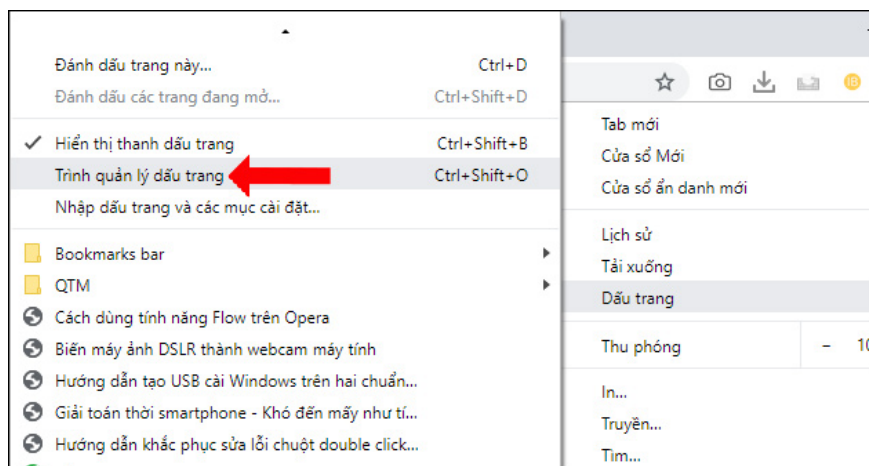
Đánh dấu trang này... Ctrl+D
Đánh dấu các trang đang mở... Ctrl+Shift+D

✓ Hiển thị thanh dấu trang Ctrl+Shift+B
Trình quản lý dấu trang Ctrl+Shift+O
Nhập dấu trang và các mục cài đặt...

Bookmarks bar
QTM
Cách dùng tính năng Flow trên Opera
Biến máy ảnh DSLR thành webcam máy tính
Hướng dẫn tạo USB cài Windows trên hai chuẩn...
Giải toán thời smartphone - Khó đến mấy như tí...
Hướng dẫn khắc phục sửa lỗi chuột double click...

Tab mới
Cửa sổ Mới
Cửa sổ ẩn danh mới

Lịch sử
Tải xuống
Dấu trang

Thu phóng – 1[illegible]

In...
Truyền...
Tìm...